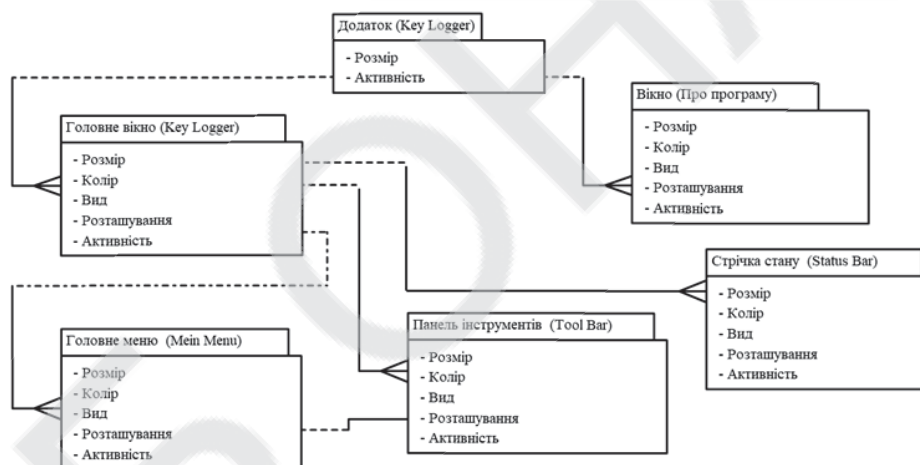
Додаток (Key Logger)
- Розмір
- Активність

Вікно (Про програму)
- Розмір
- Колір
- Вид
- Розташування
- Активність

Головне вікно (Key Logger)
- Розмір
- Колір
- Вид
- Розташування
- Активність

Стрічка стану (Status Bar)
- Розмір
- Колір
- Вид
- Розташування
- Активність

Головне меню (Mein Menu)
- Розмір
- Колір
- Вид
- Розташування
- Активність

Панель інструментів (Tool Bar)
- Розмір
- Колір
- Вид
- Розташування
- Активність